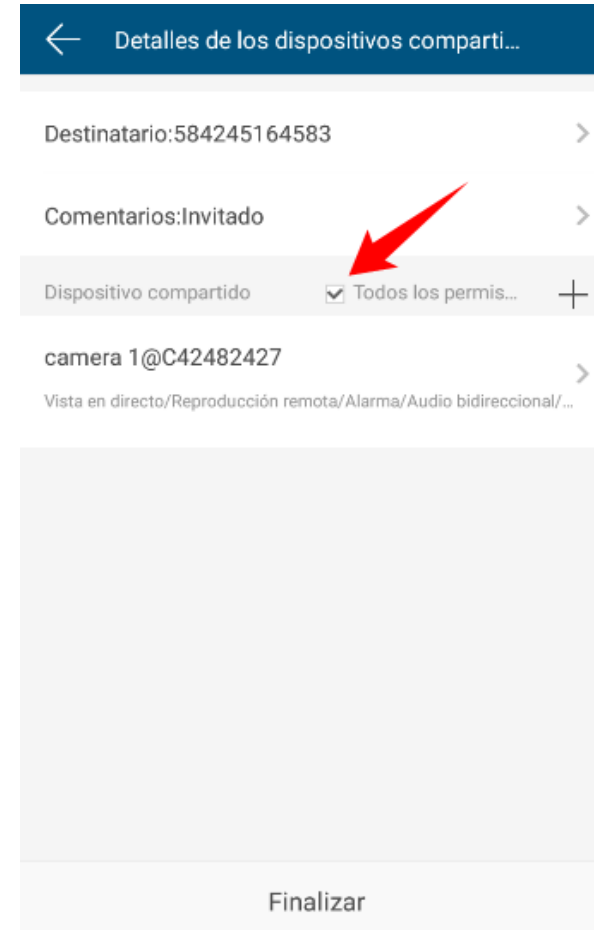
Detalles de los dispositivos comparti...

Destinatario:584245164583

Comentarios:Invitado

Dispositivo compartido

Todos los permis...

camera 1@C42482427

Vista en directo/Reproducción remota/Alarma/Audio bidireccional/...

Finalizar